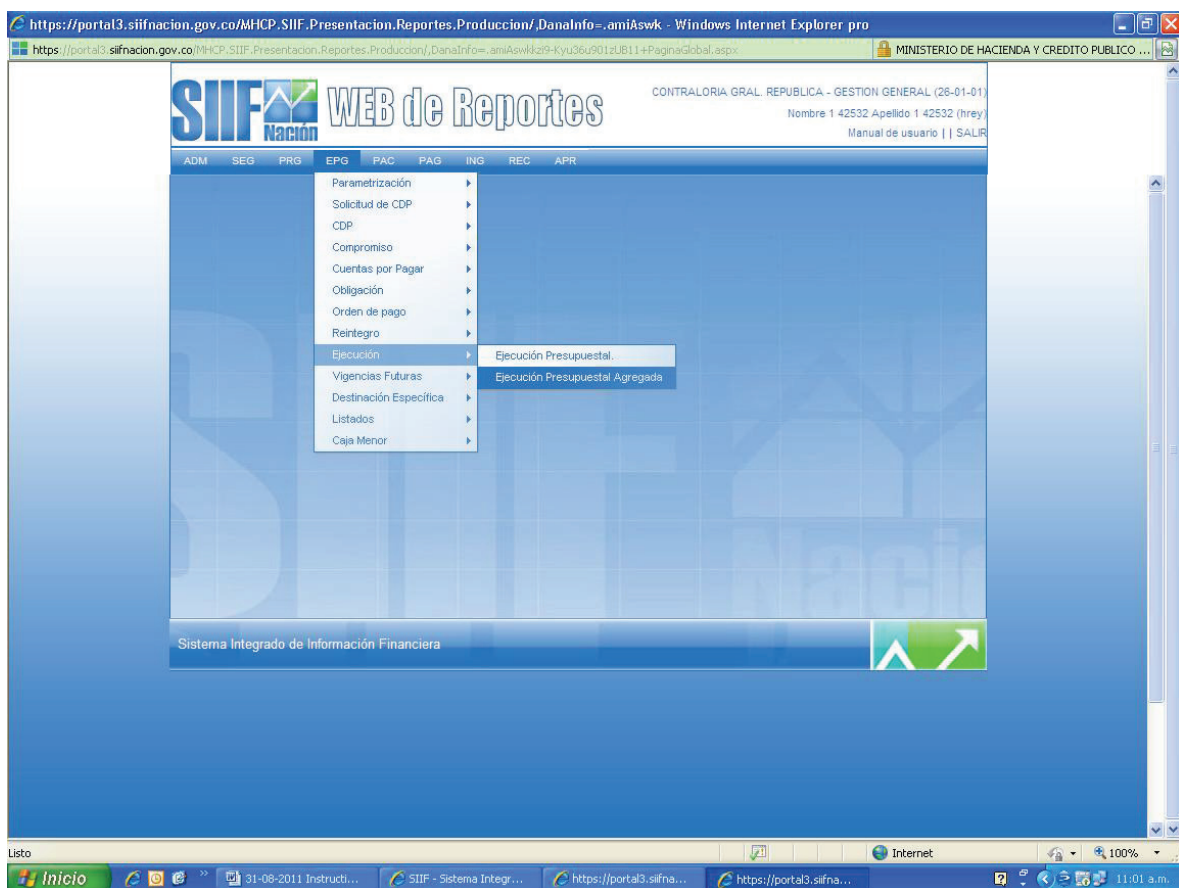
https://portal3.siifnacion.gov.co/MHCP.SIIF.Presentacion.Reportes.Produccion/,DanaInfo=.amiAswk - Windows Internet Explorer pro

https://portal3.siifnacion.gov.co/MHCP.SIIF.Presentacion.Reportes.Produccion/,DanaInfo=.amiAswkkzi9-Kyu36u901zUB11+PaginaGlobal.aspx

MINISTERIO DE HACIENDA Y CREDITO PUBLICO ...

SIIF Nación WEB de Reportes

CONTRALORIA GRAL. REPUBLICA - GESTION GENERAL (26-01-01)
Nombre 1 42532 Apellido 1 42532 (hrey)
Manual de usuario | | SALIR

ADM SEG PRG EPG PAC PAG ING REC APR

Parametrización
Solicitud de CDP
CDP
Compromiso
Cuentas por Pagar
Obligación
Orden de pago
Reintegro
Ejecución
Vigencias Futuras
Destinación Específica
Listados
Caja Menor

Ejecución Presupuestal.
Ejecución Presupuestal Agregada

Sistema Integrado de Información Financiera

Listo
Internet
100%

Inicio
31-08-2011 Instructi...
SIIF - Sistema Integr...
https://portal3.siifna...
https://portal3.siifna...
11:01 a.m.